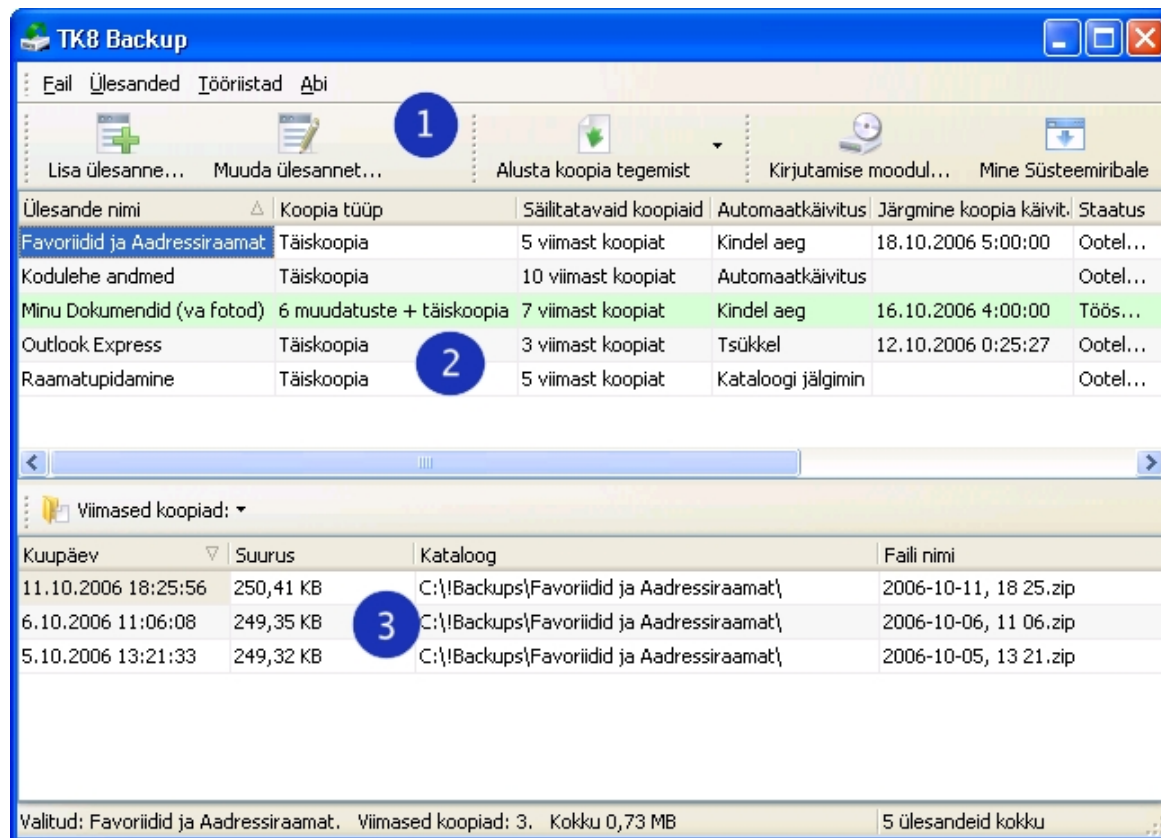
TK8 Backup

Fail Ülesanded Tööriistad Abi

Lisa ülesanne... Muuda ülesannet... 1 Alusta koopia tegemist Kirjutamise moodul... Mine Süsteemiribale

| Ülesande nimi | Koopia tüüp | Säilitatavaid koopiaid | Automaatkäivitus | Järgmine koopia käivit. | Staatus |
|---|---|---|---|---|---|
| Favoriidid ja Aadressiraamat | Täiskoopia | 5 viimast koopiat | Kindel aeg | 18.10.2006 5:00:00 | Ootel... |
| Kodulehe andmed | Täiskoopia | 10 viimast koopiat | Automaatkäivitus | | Ootel... |
| Minu Dokumendid (va fotod) | 6 muudatuste + täiskoopia | 7 viimast koopiat | Kindel aeg | 16.10.2006 4:00:00 | Töös... |
| Outlook Express | Täiskoopia | 3 viimast koopiat | Tsükkel | 12.10.2006 0:25:27 | Ootel... |
| Raamatupidamine | Täiskoopia | 5 viimast koopiat | Kataloogi jälgimin | | Ootel... |

2

Viimased koopiad:

| Kuupäev | Suurus | Kataloog | Faili nimi |
|---|---|---|---|
| 11.10.2006 18:25:56 | 250,41 KB | C:\!Backups\Favoriidid ja Aadressiraamat\ | 2006-10-11, 18 25.zip |
| 6.10.2006 11:06:08 | 249,35 KB | C:\!Backups\Favoriidid ja Aadressiraamat\ | 2006-10-06, 11 06.zip |
| 5.10.2006 13:21:33 | 249,32 KB | C:\!Backups\Favoriidid ja Aadressiraamat\ | 2006-10-05, 13 21.zip |

3

Valitud: Favoriidid ja Aadressiraamat. Viimased koopiad: 3. Kokku 0,73 MB 5 ülesandeid kokku